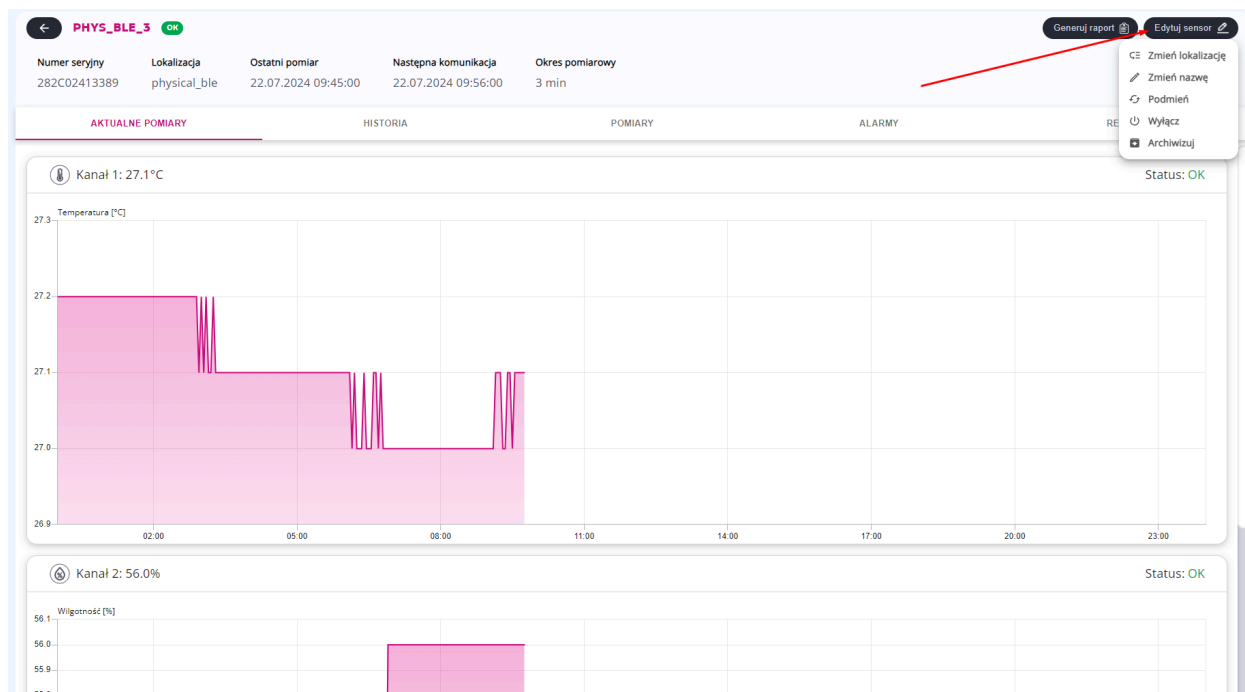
PHYS_BLE_3 OK

Generuj raport
Edytuj sensor

Numer seryjny
282C02413389

Lokalizacja
physical_ble

Ostatni pomiar
22.07.2024 09:45:00

Następna komunikacja
22.07.2024 09:56:00

Okres pomiarowy
3 min

Zmień lokalizację
Zmień nazwę
Podmień
Wyłącz
Archiwizuj

AKTUALNE POMIARY
HISTORIA
POMIARY
ALARMY
RE

Kanał 1: 27.1°C
Status: OK

Temperatura [°C]
27.3
27.2
27.1
27.0
26.9
02:00
05:00
08:00
11:00
14:00
17:00
20:00
23:00

Kanał 2: 56.0%
Status: OK

Wilgotność [%]
56.1
56.0
55.9
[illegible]